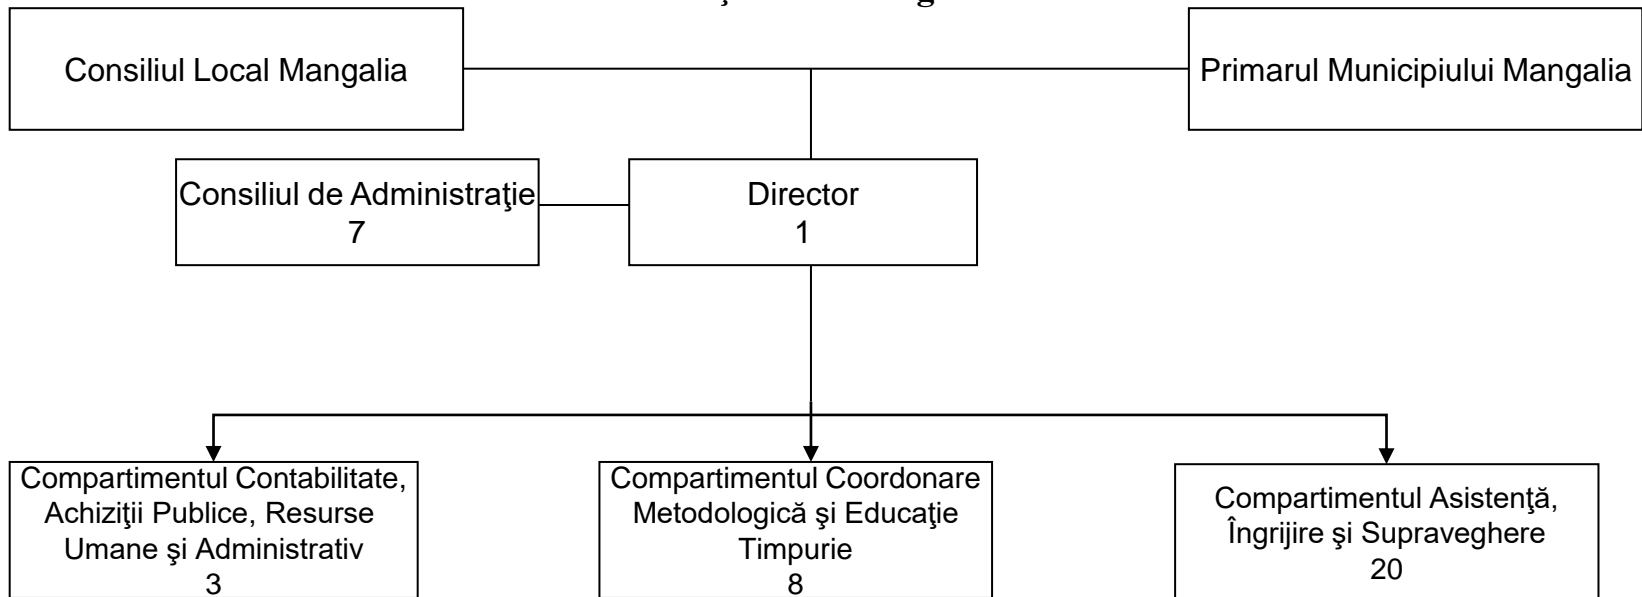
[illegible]

Consiliul Local Mangalia

Primarul Municipiului Mangalia

Consiliul de Administraţie
7

Director
1

Compartimentul Contabilitate, Achiziţii Publice, Resurse Umane şi Administrativ
3

Compartimentul Coordonare Metodologică şi Educaţie Timpurie
8

Compartimentul Asistenţă, Îngrijire şi Supraveghere
20